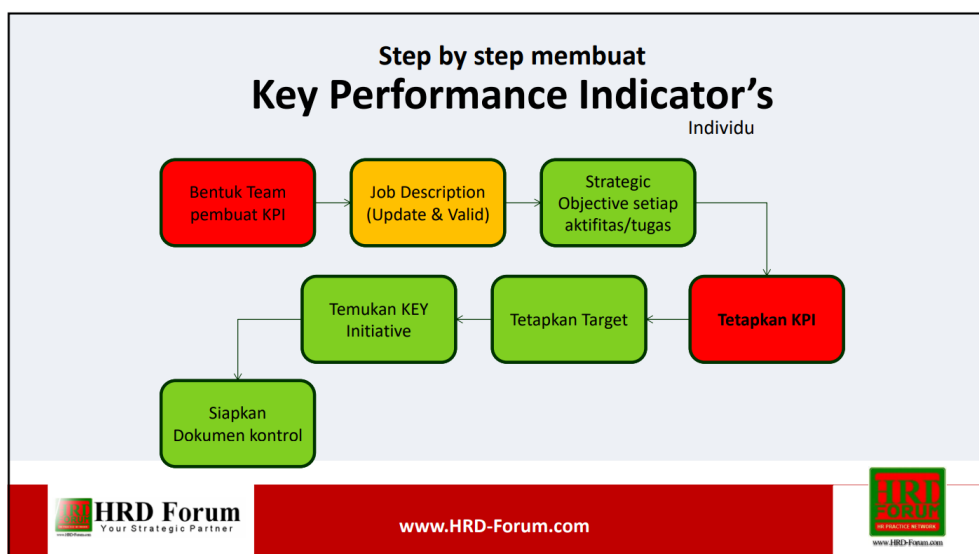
Step by step membuat

Key Performance Indicator's

Individu

Bentuk Team pembuat KPI

Job Description (Update & Valid)

Strategic Objective setiap aktifitas/tugas

Tetapkan KPI

Tetapkan Target

Temukan KEY Initiative

Siapkan Dokumen kontrol

HRD Forum
Your Strategic Partner

www.HRD-Forum.com

HRD FORUM
HR PRACTICE NETWORK
www.HRD-Forum.com